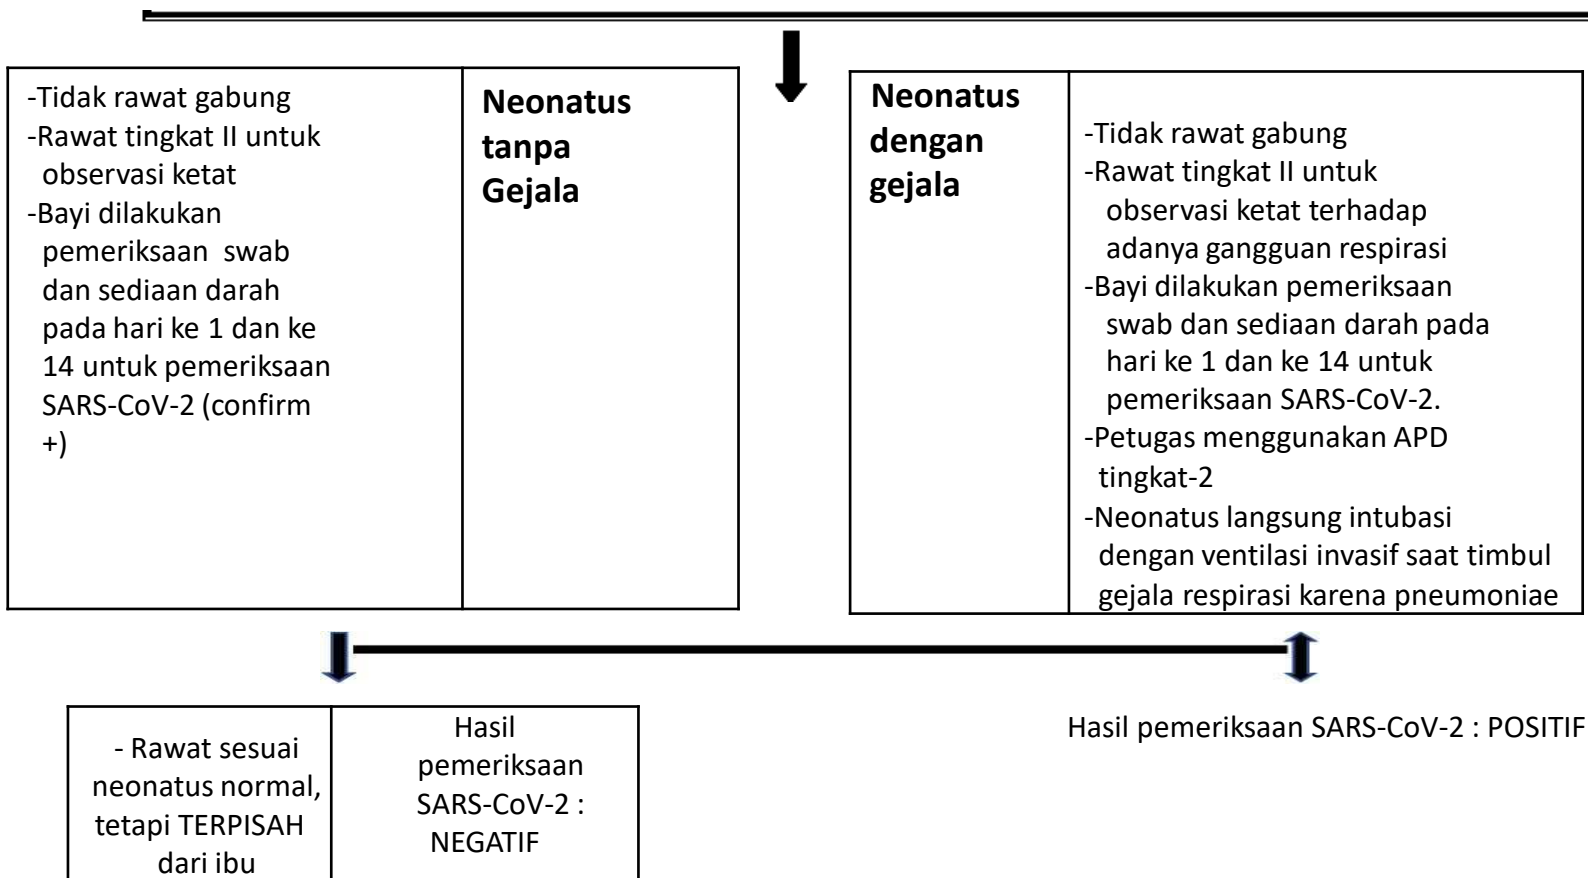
-Tidak rawat gabung
-Rawat tingkat II untuk observasi ketat
-Bayi dilakukan pemeriksaan swab dan sediaan darah pada hari ke 1 dan ke 14 untuk pemeriksaan SARS-CoV-2 (confirm +)

Neonatus tanpa Gejala

Neonatus dengan gejala

-Tidak rawat gabung
-Rawat tingkat II untuk observasi ketat terhadap adanya gangguan respirasi
-Bayi dilakukan pemeriksaan swab dan sediaan darah pada hari ke 1 dan ke 14 untuk pemeriksaan SARS-CoV-2.
-Petugas menggunakan APD tingkat-2
-Neonatus langsung intubasi dengan ventilasi invasif saat timbul gejala respirasi karena pneumoniae

- Rawat sesuai neonatus normal, tetapi TERPISAH dari ibu

Hasil pemeriksaan SARS-CoV-2 : NEGATIF

Hasil pemeriksaan SARS-CoV-2 : POSITIF